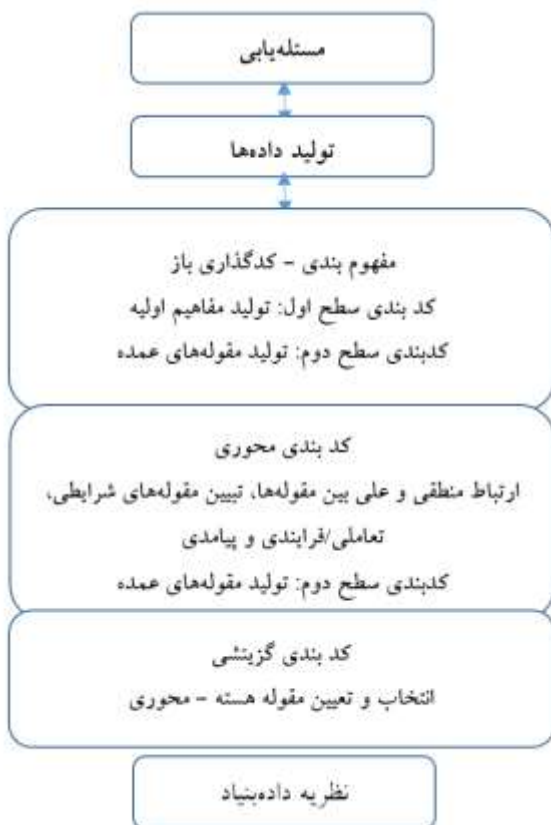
مسئله‌یابی

تولید داده‌ها

مفهوم بندی – کدگذاری باز
کد بندی سطح اول: تولید مفاهیم اولیه
کدبندی سطح دوم: تولید مقوله‌های عمده

کد بندی محوری
ارتباط منطقی و علی بین مقوله‌ها، تبیین مقوله‌های شرایطی، تعاملی/فرایندی و پیامدی
کدبندی سطح دوم: تولید مقوله‌های عمده

کد بندی گزینشی
انتخاب و تعیین مقوله هسته – محوری

نظریه داده‌بنیاد